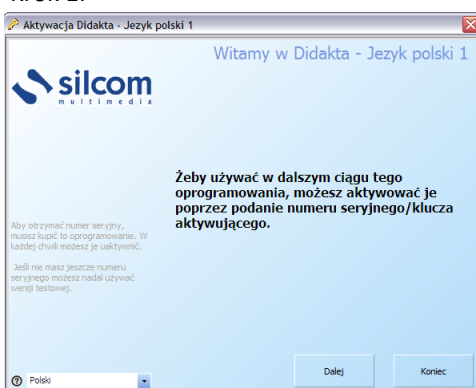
Krok 1.

Aktywacja Didakta - Jezyk polski 1

Witamy w Didakta - Jezyk polski 1

silcom multimedia

Aby otrzymać numer seryjny, musisz kupić to oprogramowanie. W każdej chwili możesz je uaktywnić.

Jeśli nie masz jeszcze numeru seryjnego możesz nadal używać wersji testowej.

Żeby używać w dalszym ciągu tego oprogramowania, możesz aktywować je poprzez podanie numeru seryjnego/klucza aktywującego.

Polski

Dalej

Koniec